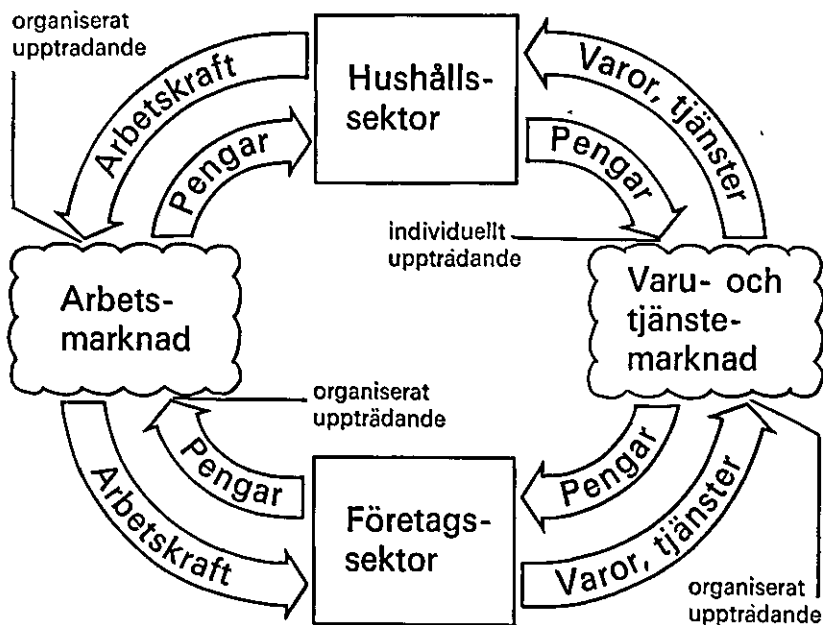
organiserat uppträdande

Arbetskraft

Hushålls-sektor

Varor, tjänster

Pengar

Pengar

individuellt uppträdande

Arbets-marknad

Varu- och tjänste-marknad

organiserat uppträdande

Pengar

Pengar

Arbetskraft

Företags-sektor

Varor, tjänster

organiserat uppträdande